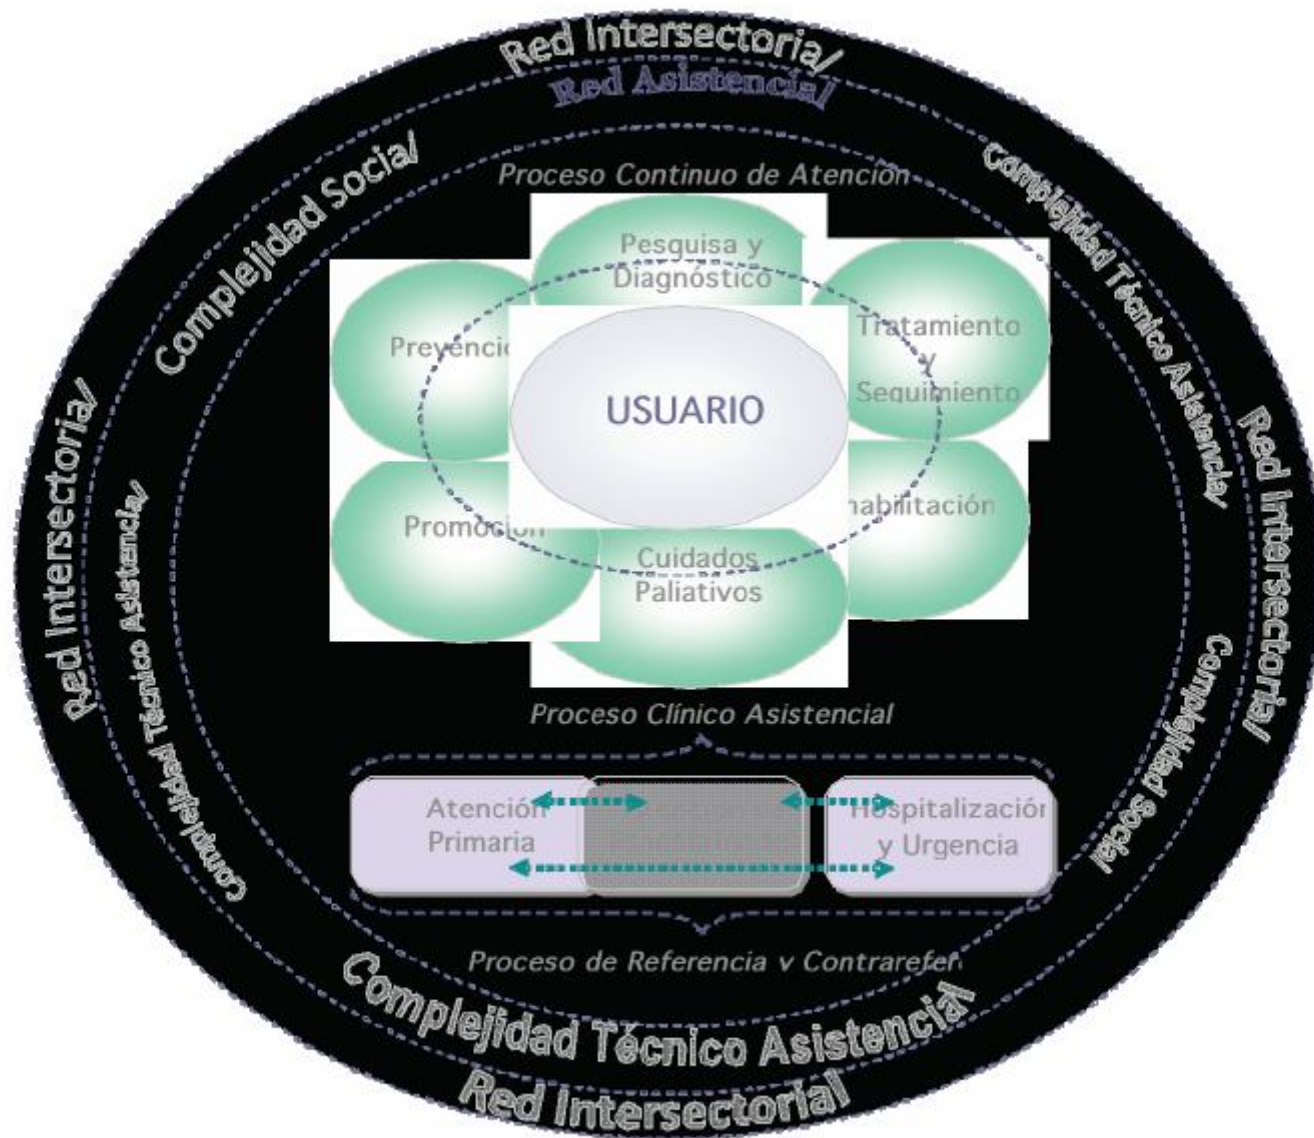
Red Intersectoria/
Red Asistencial

Complejidad Social/

Proceso Continuo de Atención

Complejidad Técnico Asistencia/

Red Intersectoria/

Complejidad Técnico Asistencia/

Red Intersectoria/

Complejidad Social

Pesquisa y Diagnóstico

Prevenci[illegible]

Tratamiento y Seguimiento

USUARIO

Promoción

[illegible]habilitación

Cuidados Paliativos

Proceso Clínico Asistencial

Atención Primaria

Hospitalizació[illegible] y Urgencia

Proceso de Referencia y Contrarefe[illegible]

Complejidad Técnico Asistencial/

Red Intersectorial